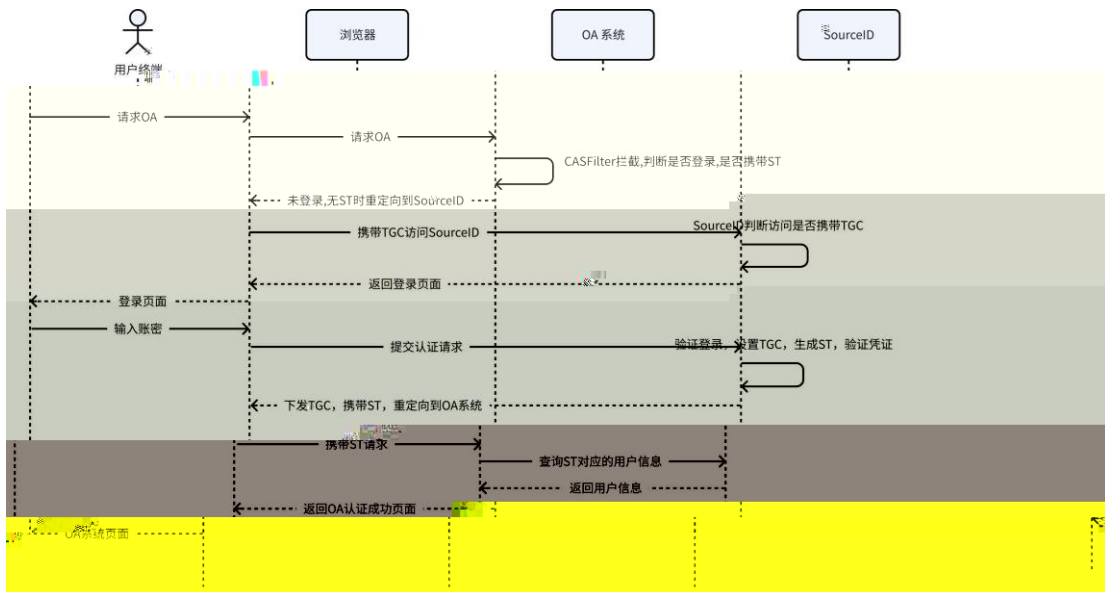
用户终端

浏览器

OA 系统

SourceID

请求OA

请求OA

CASFilter拦截,判断是否登录,是否携带ST

未登录,无ST时重定向到SourceID

携带TGC访问SourceID

SourceID判断访问是否携带TGC

返回登录页面

登录页面

输入账密

提交认证请求

验证登录，设置TGC，生成ST，验证凭证

下发TGC，携带ST，重定向到OA系统

携带ST请求

查询ST对应的用户信息

返回用户信息

返回OA认证成功页面

OA系统页面